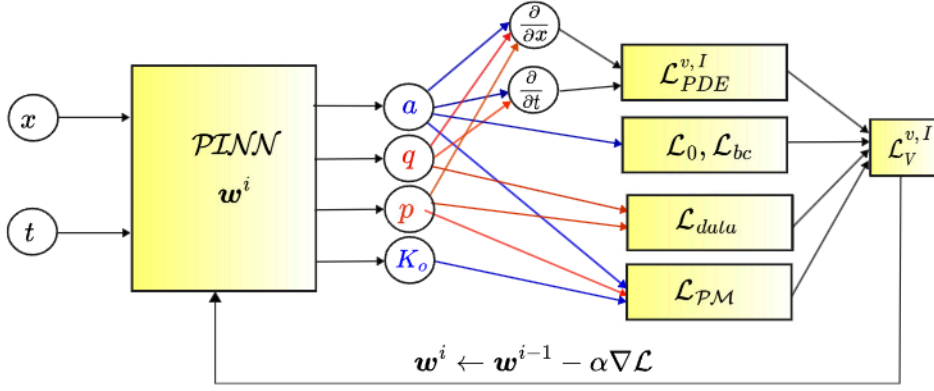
$x$

$t$

$\mathcal{PINN}$
$\boldsymbol{w}^i$

$a$

$q$

$p$

$K_o$

$\frac{\partial}{\partial x}$

$\frac{\partial}{\partial t}$

$\mathcal{L}_{PDE}^{v,I}$

$\mathcal{L}_0, \mathcal{L}_{bc}$

$\mathcal{L}_{data}$

$\mathcal{L}_{\mathcal{PM}}$

$\mathcal{L}_V^{v,I}$

$\boldsymbol{w}^i \leftarrow \boldsymbol{w}^{i-1} - \alpha \nabla \mathcal{L}$